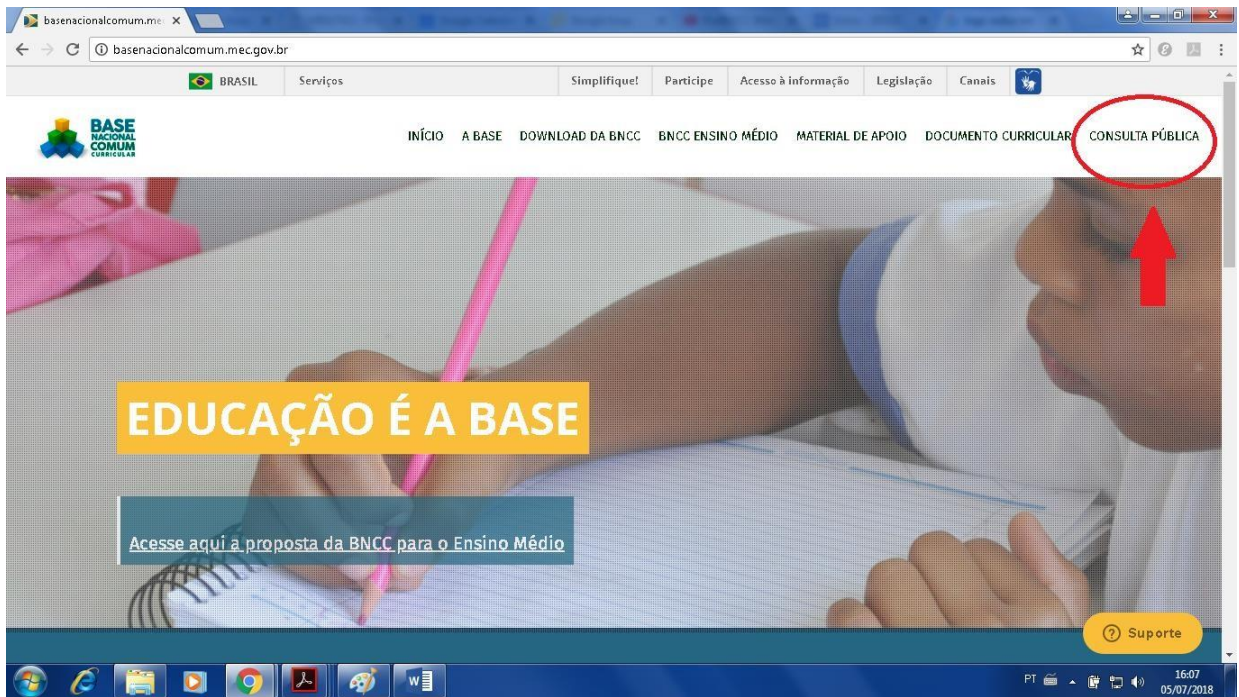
basenacionalcomum.me ×

basenacionalcomum.mec.gov.br

BRASIL Serviços Simplifique! Participe Acesso à informação Legislação Canais

BASE NACIONAL COMUM CURRICULAR

INÍCIO A BASE DOWNLOAD DA BNCC BNCC ENSINO MÉDIO MATERIAL DE APOIO DOCUMENTO CURRICULAR CONSULTA PÚBLICA

EDUCAÇÃO É A BASE

Acesse aqui a proposta da BNCC para o Ensino Médio

Suporte

PT 16:07 05/07/2018